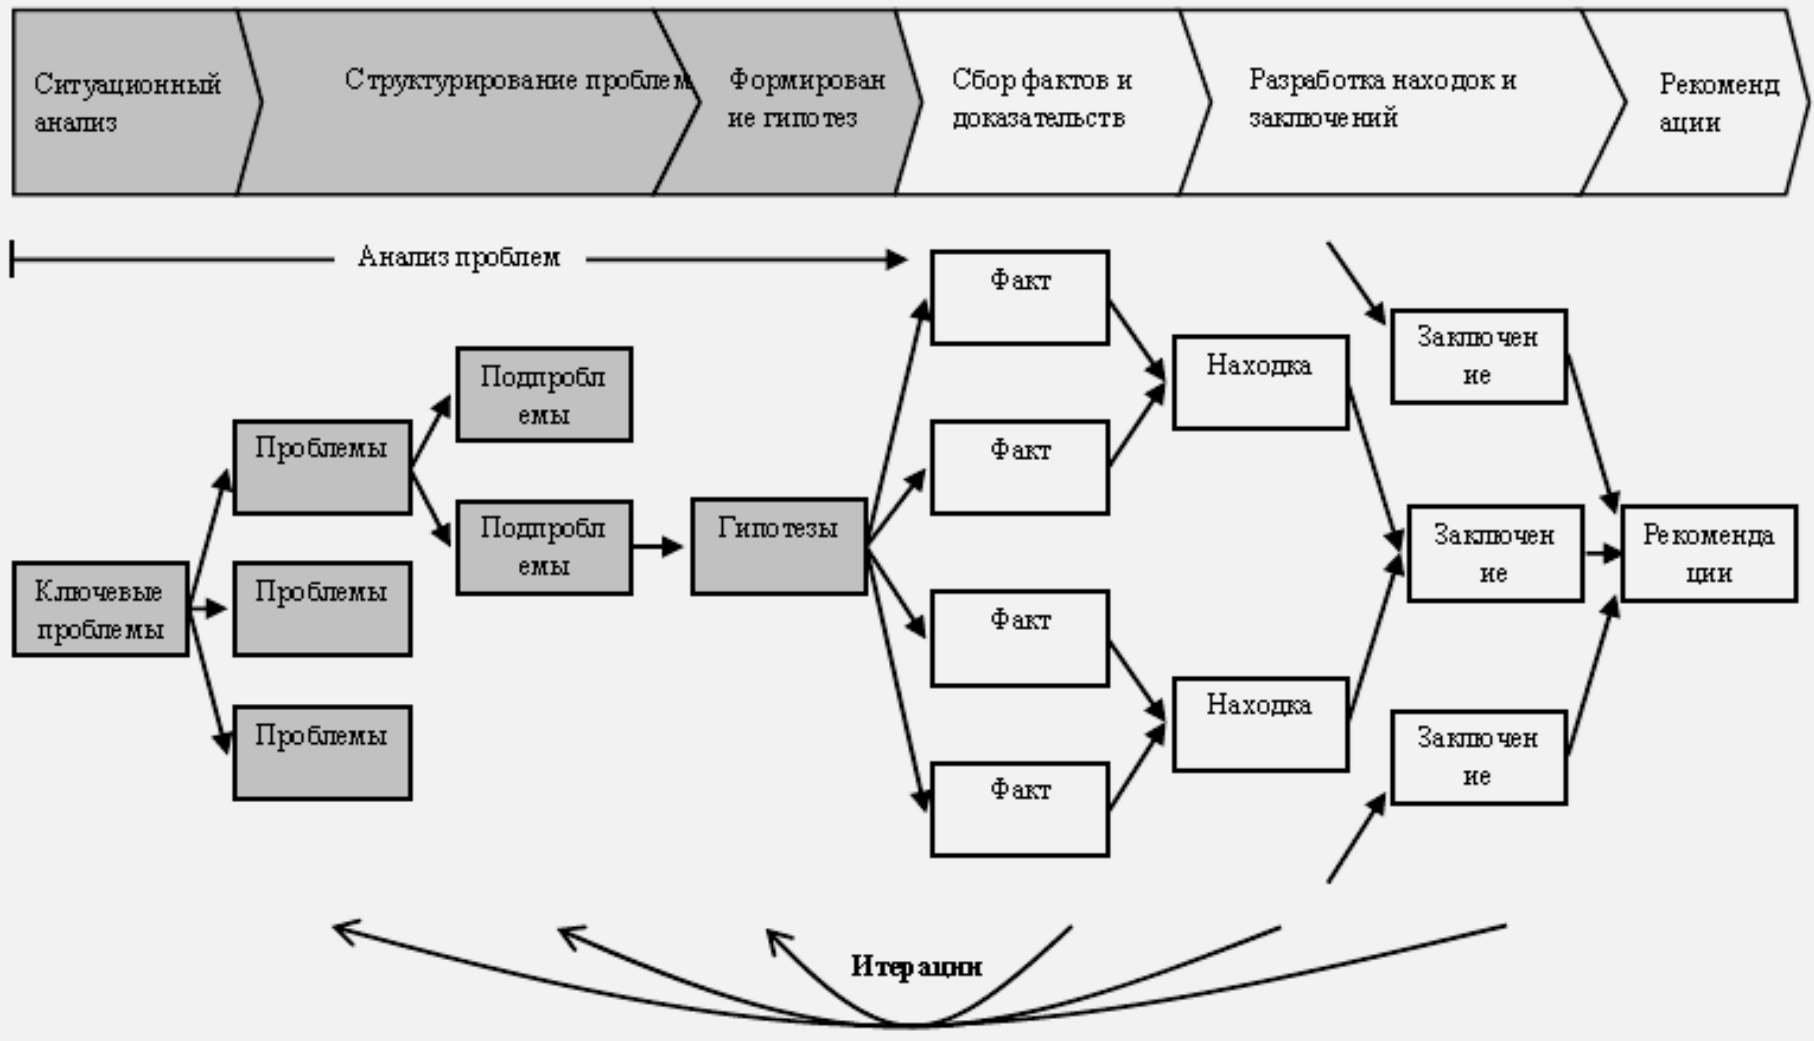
Ситуационный анализ

Структурирование проблем

Формирование гипотез

Сбор фактов и доказательств

Разработка находок и заключений

Рекомендации

Анализ проблем

Ключевые проблемы

Проблемы

Проблемы

Проблемы

Подпроблемы

Подпроблемы

Гипотезы

Факт

Факт

Факт

Факт

Находка

Находка

Заключение

Заключение

Заключение

Рекомендации

Итерации